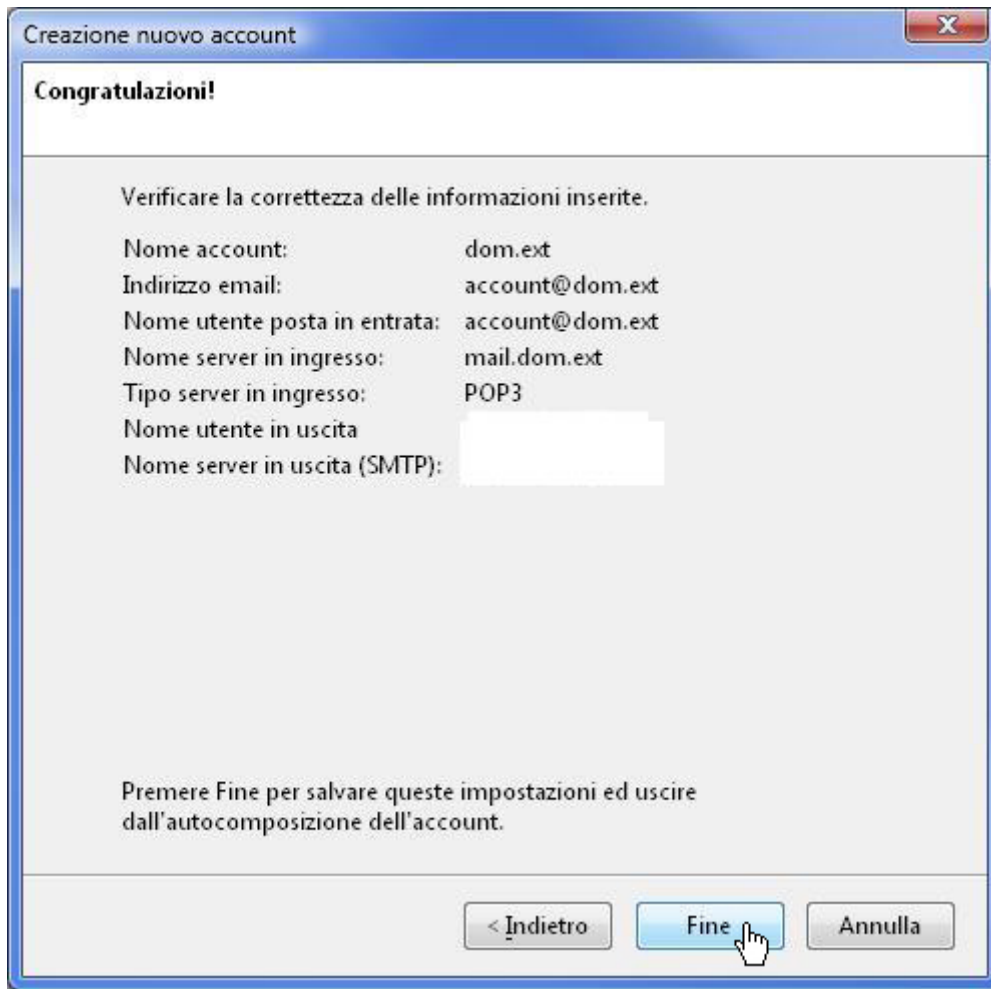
Creazione nuovo account

Congratulazioni!

Verificare la correttezza delle informazioni inserite.

| | |
|---|---|
| Nome account: | dom.ext |
| Indirizzo email: | account@dom.ext |
| Nome utente posta in entrata: | account@dom.ext |
| Nome server in ingresso: | mail.dom.ext |
| Tipo server in ingresso: | POP3 |
| Nome utente in uscita | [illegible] |
| Nome server in uscita (SMTP): | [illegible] |

Premere Fine per salvare queste impostazioni ed uscire dall'autocomposizione dell'account.

< Indietro | Fine | Annulla